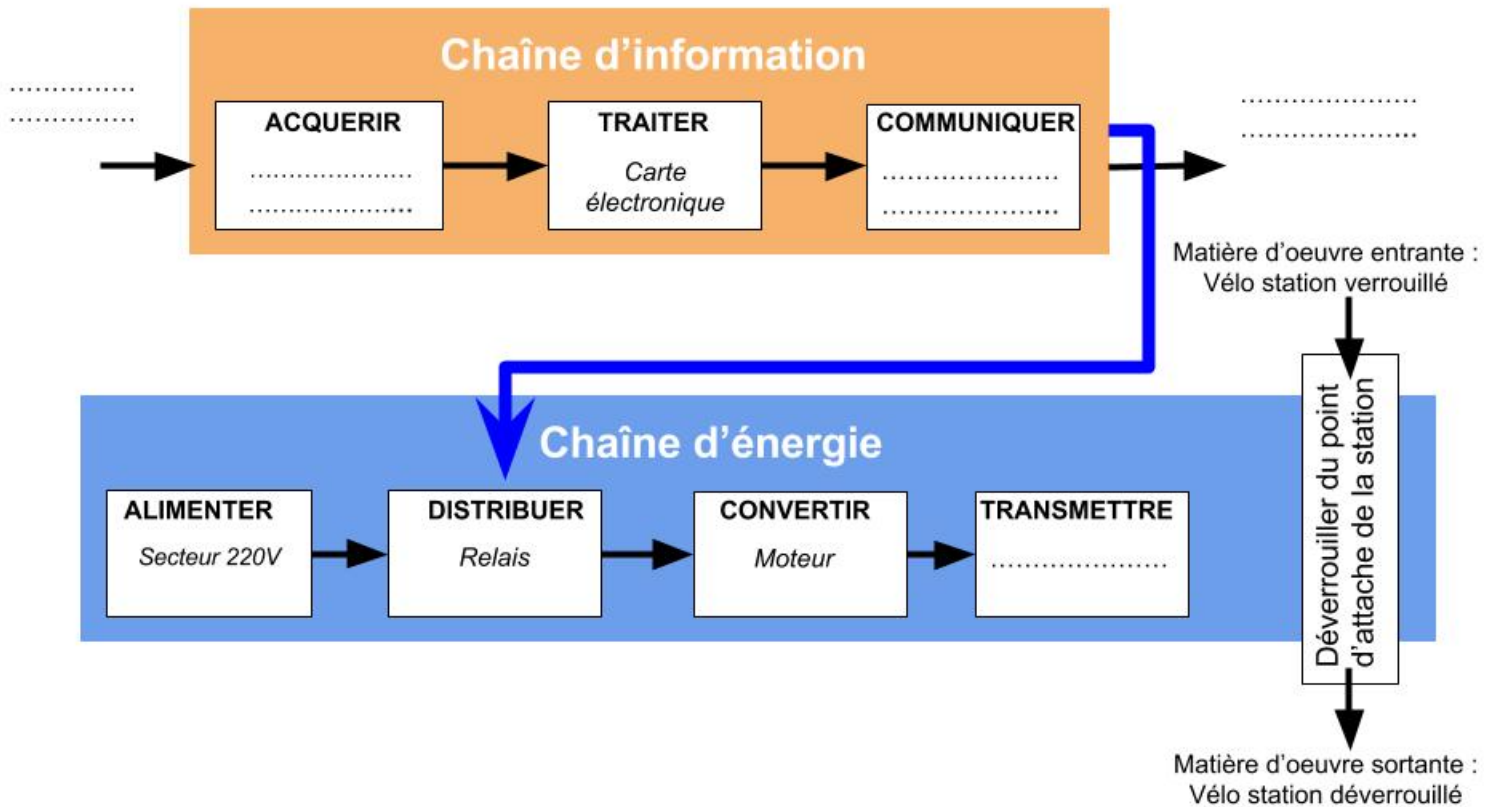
Chaîne d'information

……………
……………

ACQUERIR
……………………
……………………

TRAITER
Carte électronique

COMMUNIQUER
……………………
……………………

……………………
……………………

Matière d'oeuvre entrante : Vélo station verrouillé

Chaîne d'énergie

ALIMENTER
Secteur 220V

DISTRIBUER
Relais

CONVERTIR
Moteur

TRANSMETTRE
……………………

Déverrouiller du point d'attache de la station

Matière d'oeuvre sortante : Vélo station déverrouillé